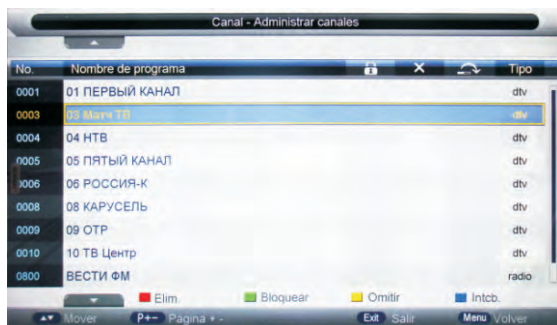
Canal - Administrar canales

| No. | Nombre de programa | | | | Tipo |
|---|---|---|---|---|---|
| 0001 | 01 ПЕРВЫЙ КАНАЛ | | | | dtv |
| 0003 | 03 Матч ТВ | | | | dtv |
| 0004 | 04 НТВ | | | | dtv |
| 0005 | 05 ПЯТЫЙ КАНАЛ | | | | dtv |
| 0006 | 06 РОССИЯ-К | | | | dtv |
| 0008 | 08 КАРУСЕЛЬ | | | | dtv |
| 0009 | 09 ОТР | | | | dtv |
| 0010 | 10 ТВ Центр | | | | dtv |
| 0800 | ВЕСТИ ФМ | | | | radio |

Elim. Bloquear Omitir Intcb.

Mover P+- Pagina + - Exit Salir Menu Volver